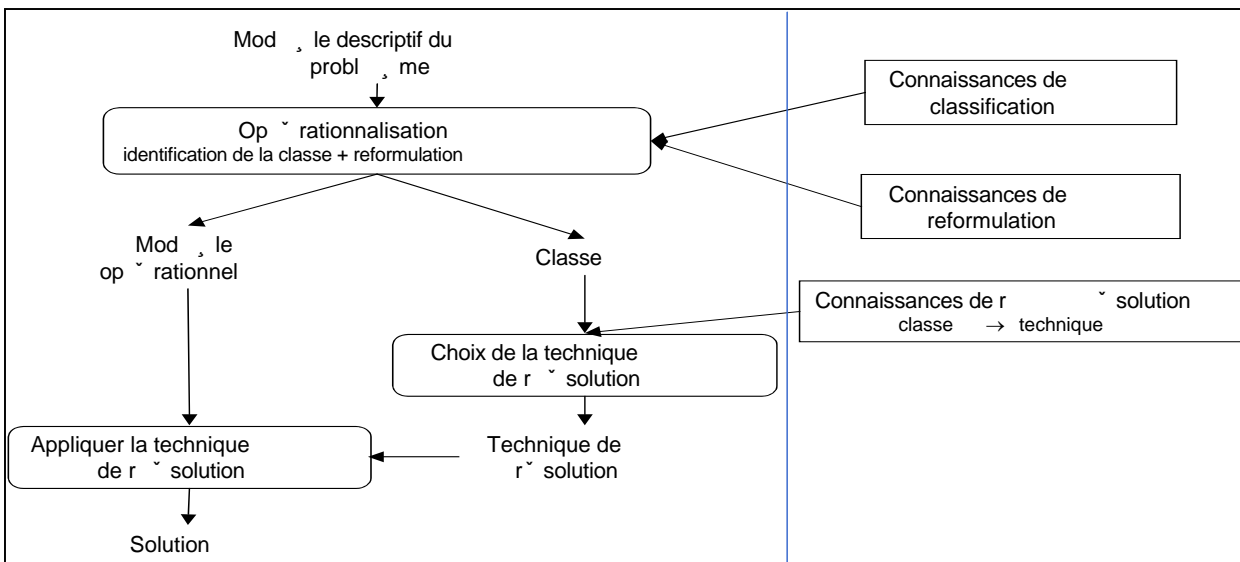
Mod ¸ le descriptif du probl ¸ me

Op ˘ rationnalisation
identification de la classe + reformulation

Connaissances de classification

Connaissances de reformulation

Mod ¸ le op ˘ rationnel

Classe

Connaissances de r ˘ solution
classe $\rightarrow$ technique

Choix de la technique de r ˘ solution

Appliquer la technique de r ˘ solution

Technique de r ˘ solution

Solution